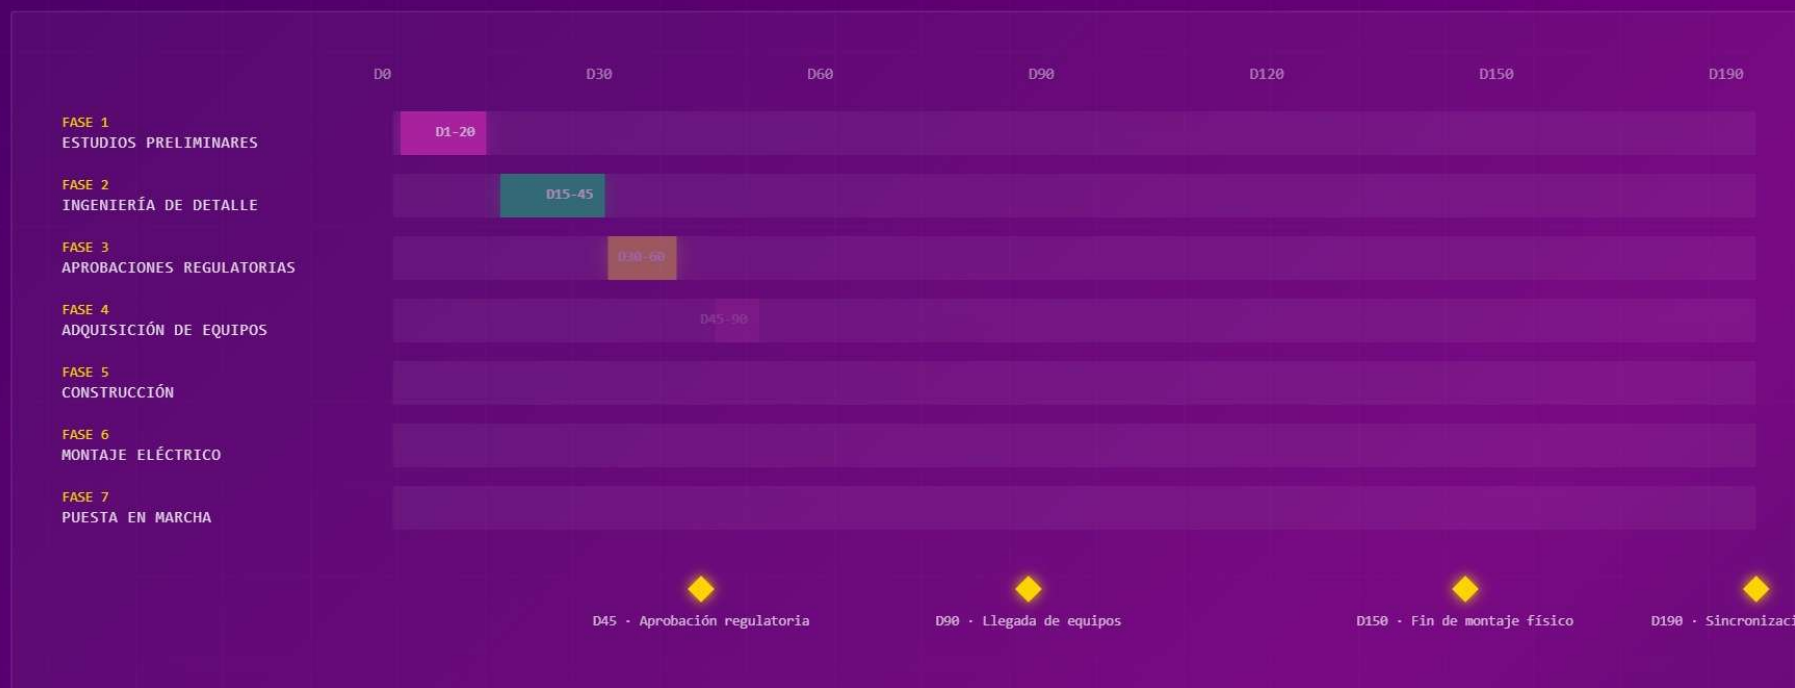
D0 D30 D60 D90 D120 D150 D190

FASE 1
ESTUDIOS PRELIMINARES
D1-20

FASE 2
INGENIERÍA DE DETALLE
D15-45

FASE 3
APROBACIONES REGULATORIAS
D30-60

FASE 4
ADQUISICIÓN DE EQUIPOS
D45-90

FASE 5
CONSTRUCCIÓN

FASE 6
MONTAJE ELÉCTRICO

FASE 7
PUESTA EN MARCHA

D45 · Aprobación regulatoria
D90 · Llegada de equipos
D150 · Fin de montaje físico
D190 · Sincronizac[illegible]